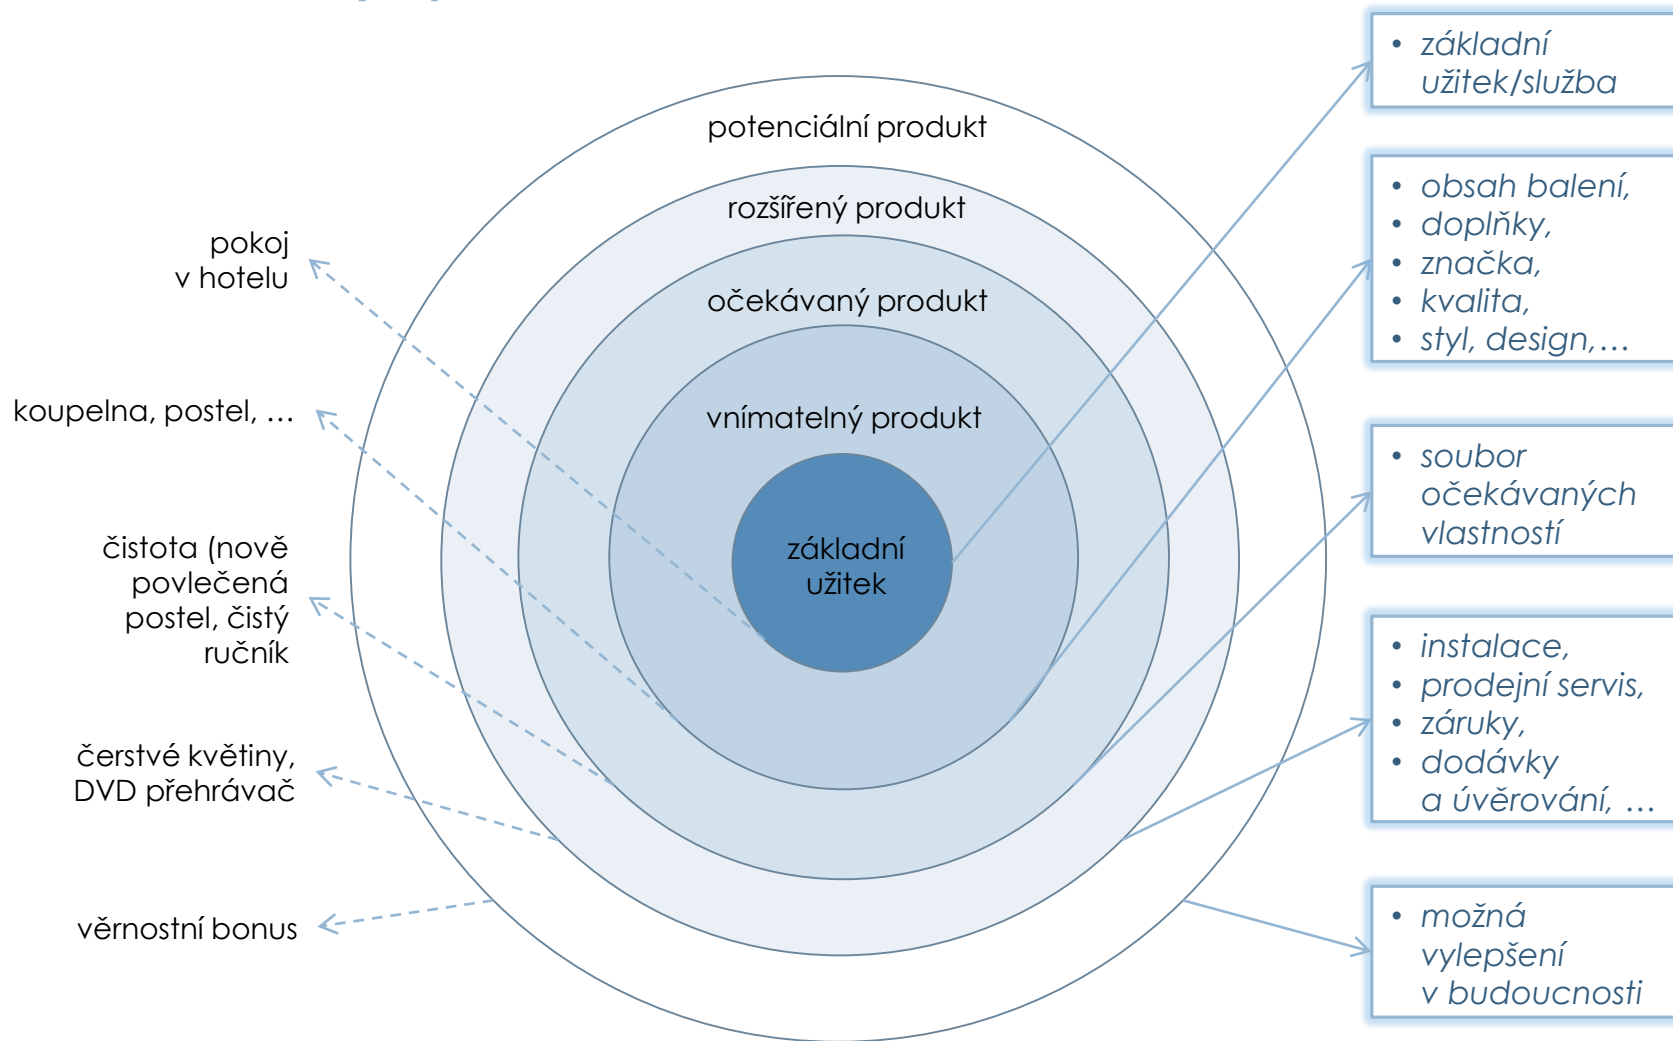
potenciální produkt

rozšířený produkt

očekávaný produkt

vnímatelný produkt

základní užitek

pokoj v hotelu

koupelna, postel, …

čistota (nově povlečená postel, čistý ručník

čerstvé květiny, DVD přehrávač

věrnostní bonus

- základní užitek/služba

- obsah balení,
- doplňky,
- značka,
- kvalita,
- styl, design,…

- soubor očekávaných vlastností

- instalace,
- prodejní servis,
- záruky,
- dodávky a úvěrování, …

- možná vylepšení v budoucnosti